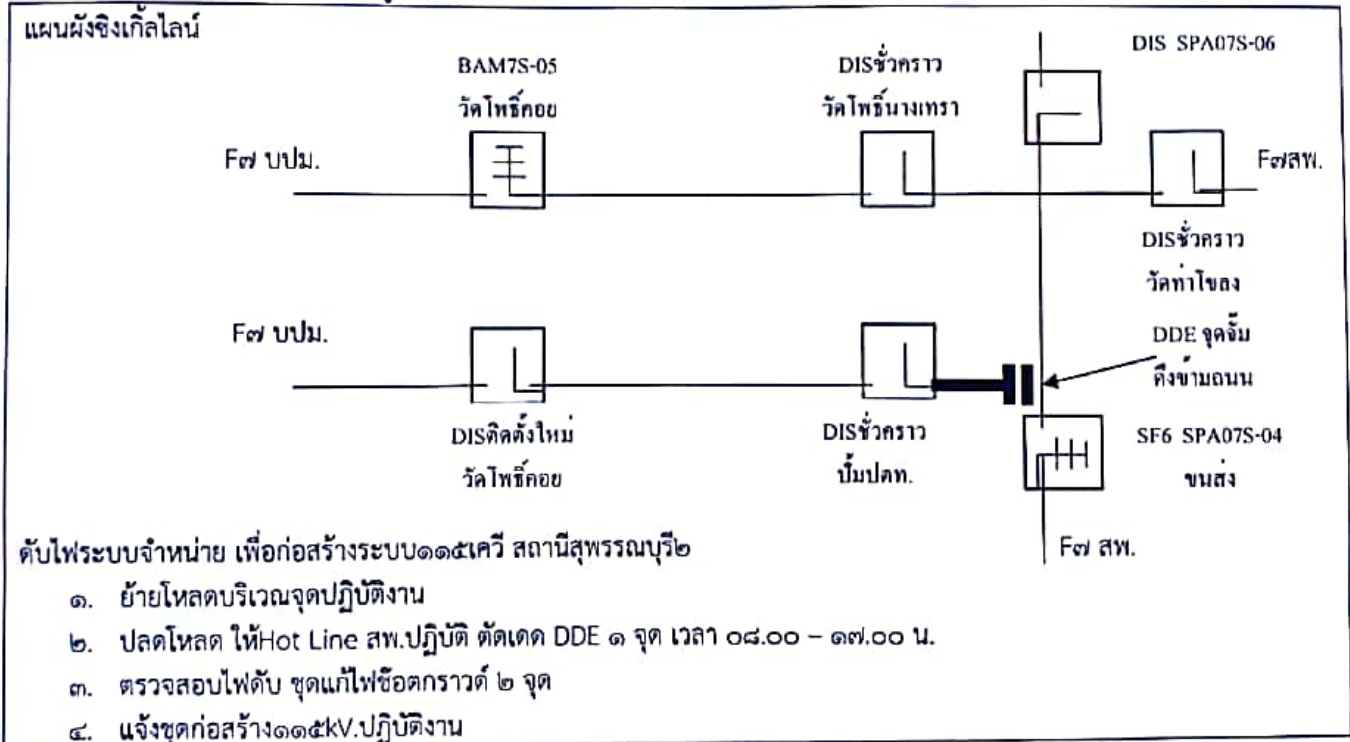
แผนผังซิงเกิ้ลไลน์

BAM7S-05
วัดโพธิ์คอย

DISชั่วคราว
วัดโพธิ์นางเทรา

DIS SPA07S-06

F๗ บปม.

F๗สพ.

DISชั่วคราว
วัดท่าไชลง

F๗ บปม.

DDE จุดจั๊ม
ดึงข้ามถนน

DISติดตั้งใหม่
วัดโพธิ์คอย

DISชั่วคราว
ปั้มปตท.

SF6 SPA07S-04
ขนส่ง

F๗ สพ.

ดับไฟระบบจำหน่าย เพื่อก่อสร้างระบบ๑๑๕เควี สถานีสุพรรณบุรี๒

๑. ย้ายโหลดบริเวณจุดปฏิบัติงาน

๒. ปลดโหลด ให้Hot Line สพ.ปฏิบัติ ตัดเดด DDE ๑ จุด เวลา ๐๘.๐๐ – ๑๗.๐๐ น.

๓. ตรวจสอบไฟดับ ชุดแก้ไฟช็อตกราวด์ ๒ จุด

๔. แจ้งชุดก่อสร้าง๑๑๕kV.ปฏิบัติงาน